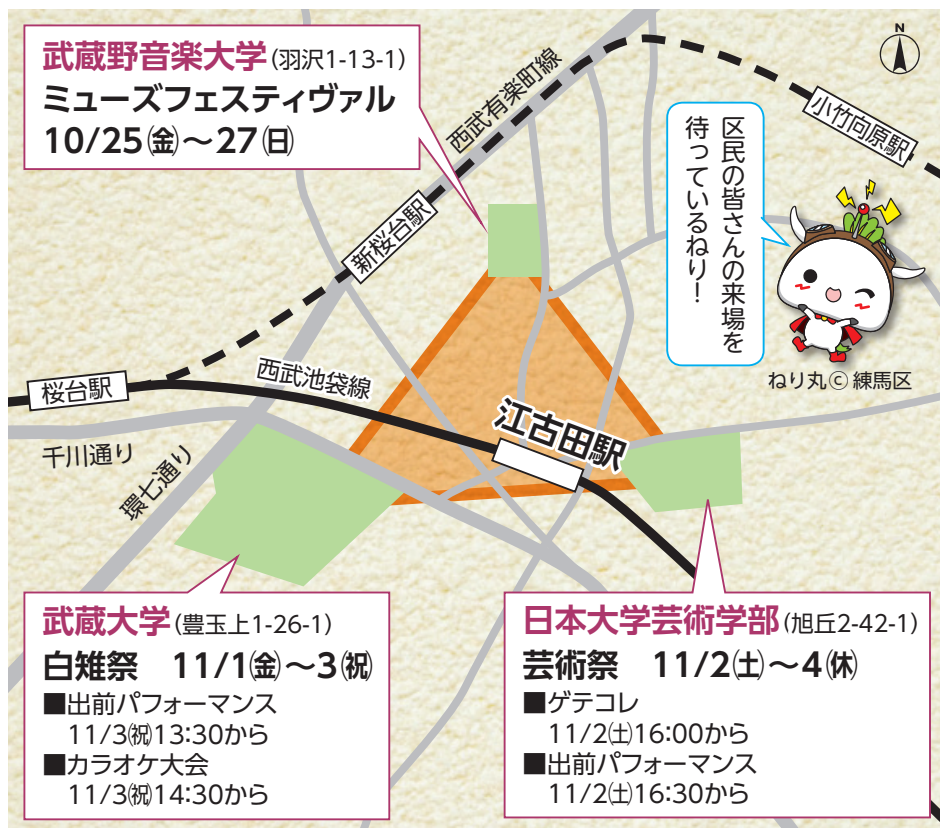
武蔵野音楽大学（羽沢1-13-1）
ミューズフェスティヴァル
10/25㊎～27㈰

西武有楽町線

小竹向原駅

N

区民の皆さんの来場を待っているねり！

ねり丸© 練馬区

新桜台駅

桜台駅

西武池袋線

江古田駅

千川通り

環七通り

武蔵大学（豊玉上1-26-1）
白雉祭　11/1㊎～3㊗
■出前パフォーマンス
11/3㊗13:30から
■カラオケ大会
11/3㊗14:30から

日本大学芸術学部（旭丘2-42-1）
芸術祭　11/2㈯～4㈭
■ゲテコレ
11/2㈯16:00から
■出前パフォーマンス
11/2㈯16:30から